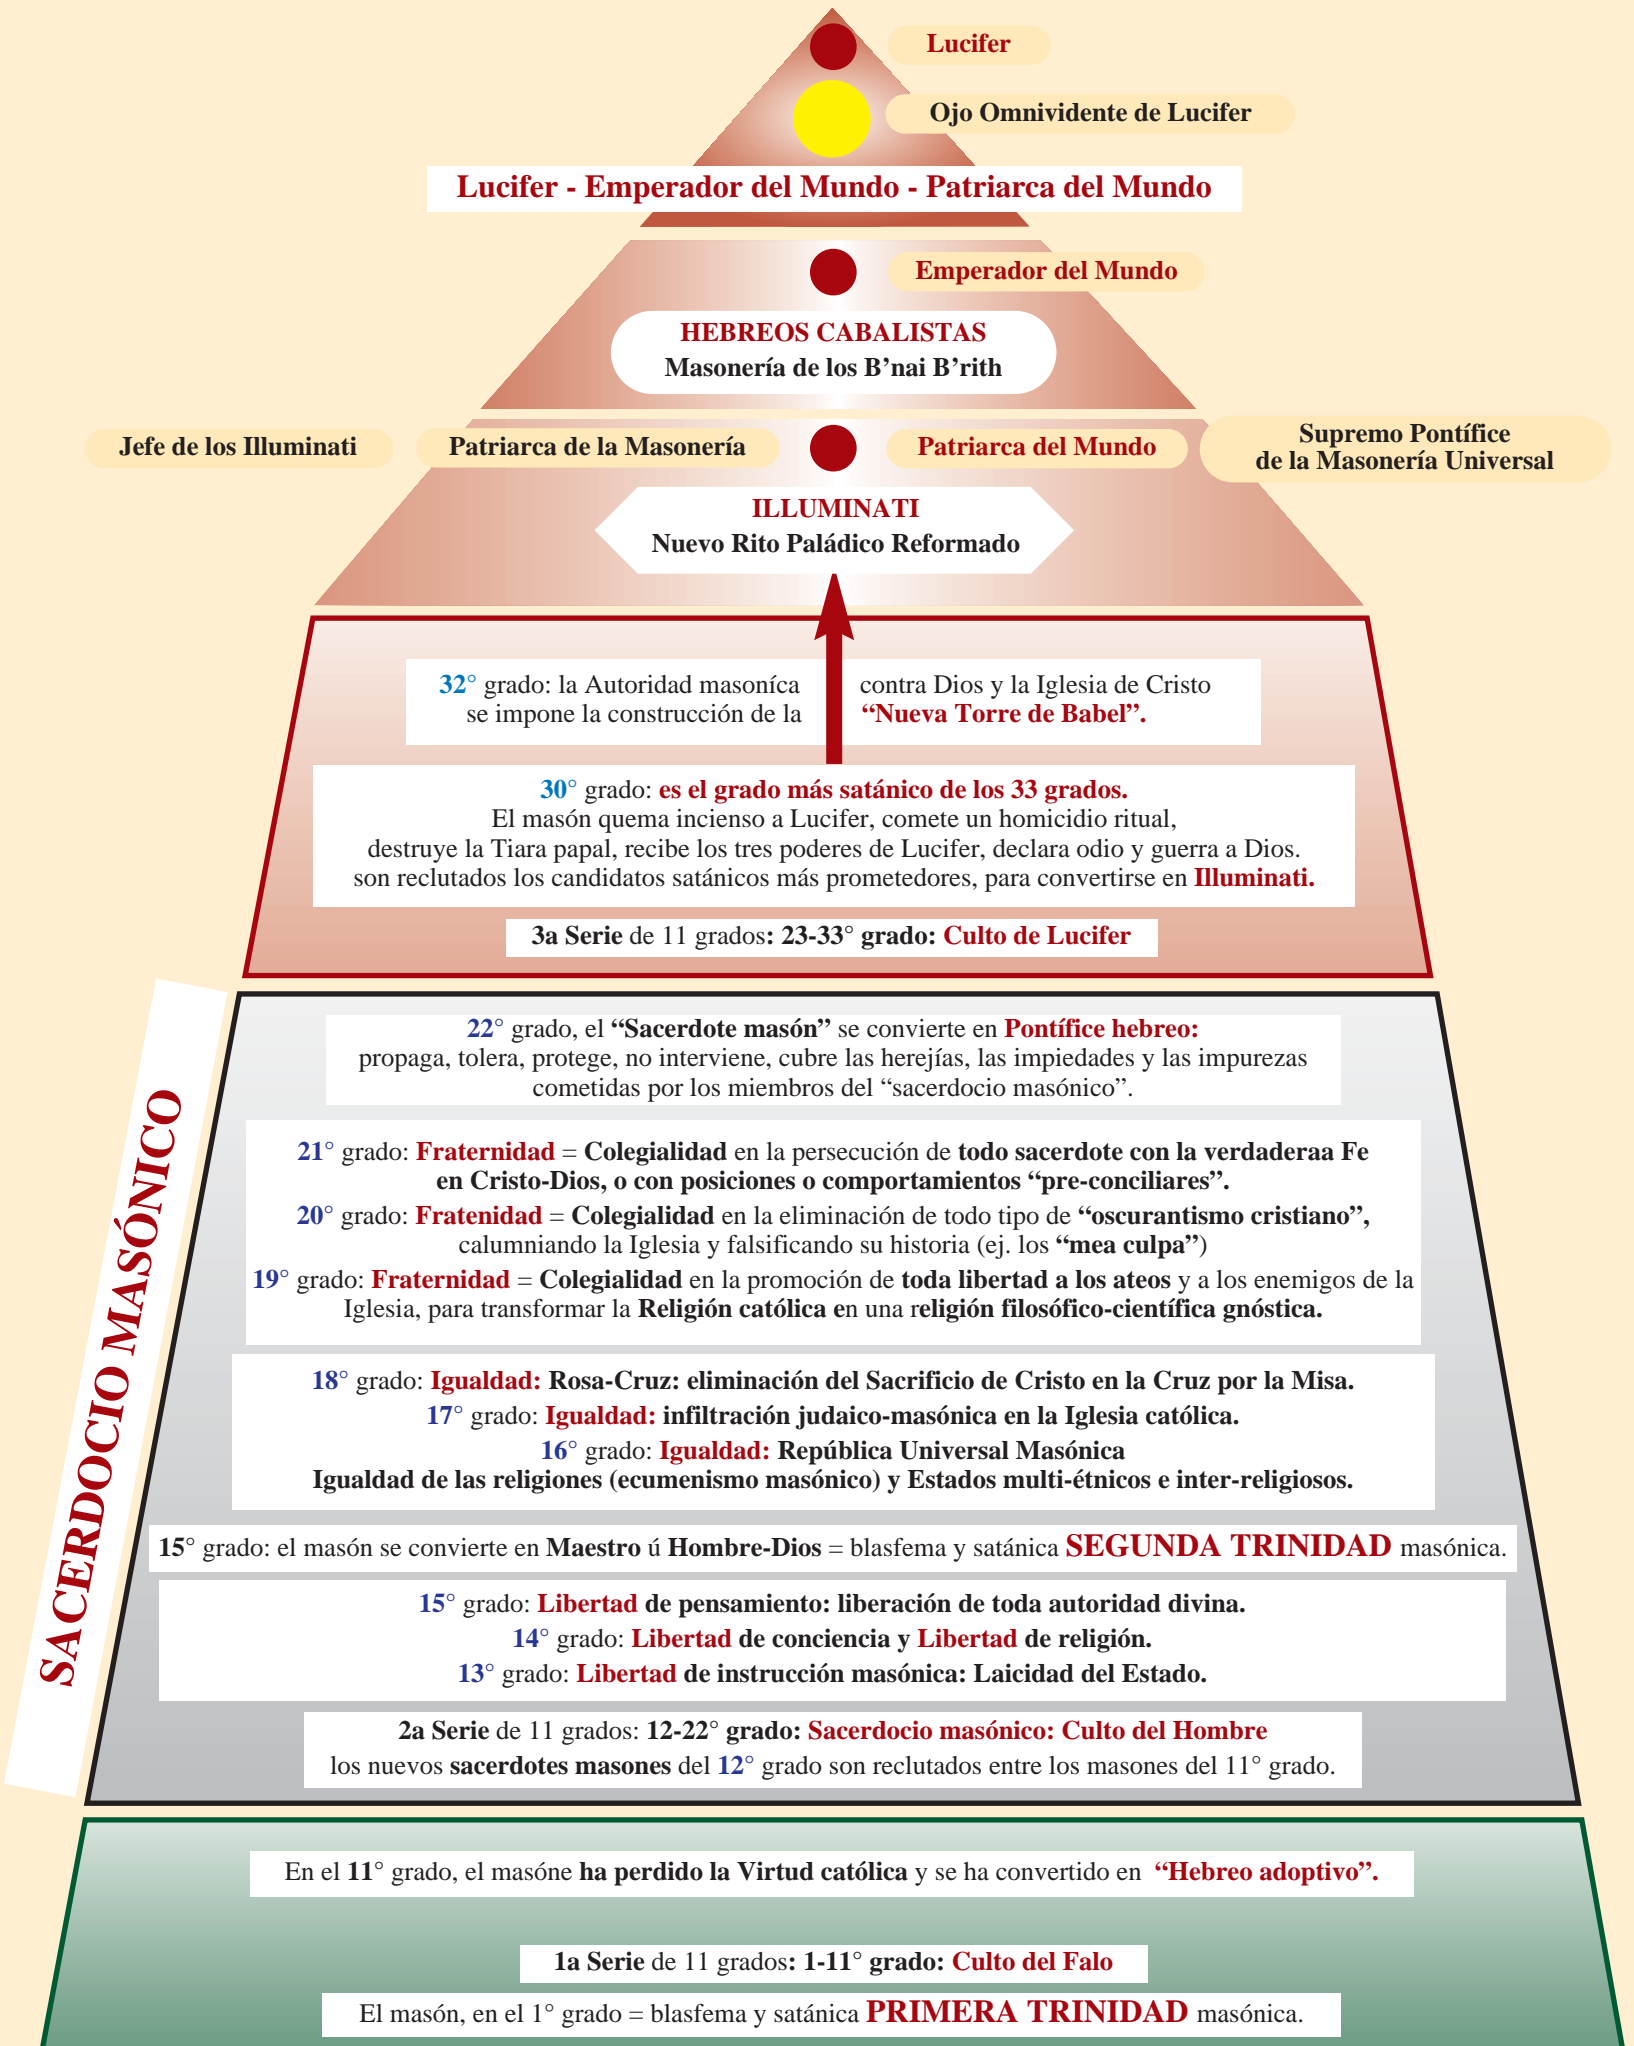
Lucifer

Ojo Omnividente de Lucifer

Lucifer - Emperador del Mundo - Patriarca del Mundo

Emperador del Mundo

HEBREOS CABALISTAS
Masonería de los B'nai B'rith

Jefe de los Illuminati

Patriarca de la Masonería

Patriarca del Mundo

Supremo Pontífice de la Masonería Universal

ILLUMINATI
Nuevo Rito Paládico Reformado

32° grado: la Autoridad masoníca se impone la construcción de la

contra Dios y la Iglesia de Cristo "Nueva Torre de Babel".

30° grado: es el grado más satánico de los 33 grados.
El masón quema incienso a Lucifer, comete un homicidio ritual, destruye la Tiara papal, recibe los tres poderes de Lucifer, declara odio y guerra a Dios. son reclutados los candidatos satánicos más prometedores, para convertirse en Illuminati.

3a Serie de 11 grados: 23-33° grado: Culto de Lucifer

SACERDOCIO MASÓNICO

22° grado, el "Sacerdote masón" se convierte en Pontífice hebreo:
propaga, tolera, protege, no interviene, cubre las herejías, las impiedades y las impurezas cometidas por los miembros del "sacerdocio masónico".

21° grado: Fraternidad = Colegialidad en la persecución de todo sacerdote con la verdaderaa Fe en Cristo-Dios, o con posiciones o comportamientos "pre-conciliares".
20° grado: Fratenidad = Colegialidad en la eliminación de todo tipo de "oscurantismo cristiano", calumniando la Iglesia y falsificando su historia (ej. los "mea culpa")
19° grado: Fraternidad = Colegialidad en la promoción de toda libertad a los ateos y a los enemigos de la Iglesia, para transformar la Religión católica en una religión filosófico-científica gnóstica.

18° grado: Igualdad: Rosa-Cruz: eliminación del Sacrificio de Cristo en la Cruz por la Misa.
17° grado: Igualdad: infiltración judaico-masónica en la Iglesia católica.
16° grado: Igualdad: República Universal Masónica
Igualdad de las religiones (ecumenismo masónico) y Estados multi-étnicos e inter-religiosos.

15° grado: el masón se convierte en Maestro ú Hombre-Dios = blasfema y satánica SEGUNDA TRINIDAD masónica.

15° grado: Libertad de pensamiento: liberación de toda autoridad divina.
14° grado: Libertad de conciencia y Libertad de religión.
13° grado: Libertad de instrucción masónica: Laicidad del Estado.

2a Serie de 11 grados: 12-22° grado: Sacerdocio masónico: Culto del Hombre
los nuevos sacerdotes masones del 12° grado son reclutados entre los masones del 11° grado.

En el 11° grado, el masóne ha perdido la Virtud católica y se ha convertido en "Hebreo adoptivo".

1a Serie de 11 grados: 1-11° grado: Culto del Falo

El masón, en el 1° grado = blasfema y satánica PRIMERA TRINIDAD masónica.